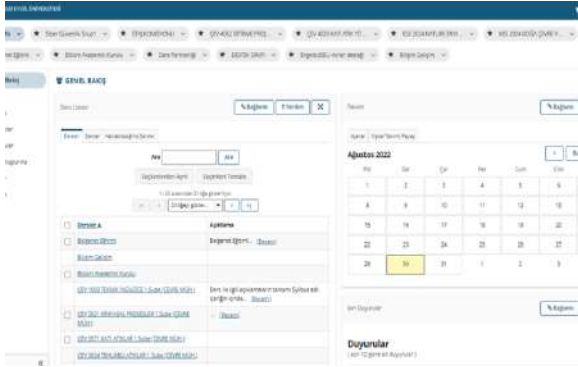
GENEL BAKIŞ

Ara | Ara

Ağustos 2022

| | | | | | | |
|---|---|---|---|---|---|---|
| 1 | 2 | 3 | 4 | 5 | 6 | |
| 8 | 9 | 10 | 11 | 12 | 13 | |
| 15 | 16 | 17 | 18 | 19 | 20 | |
| 22 | 23 | 24 | 25 | 26 | 27 | |
| 29 | 30 | 31 | 1 | 2 | 3 | |

Dersler ▲ | Açıklama

Bilgisayar Eğitimi | Bilgisayar Eğitimi... [Devamı]

Bilişim Galerim

Bilişim Akademisi Kursu

Ders ile ilgili açıklamaların tamamı Syllabus adı içeriğin içinde... [Devamı]

[Devamı]

Duyurular

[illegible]